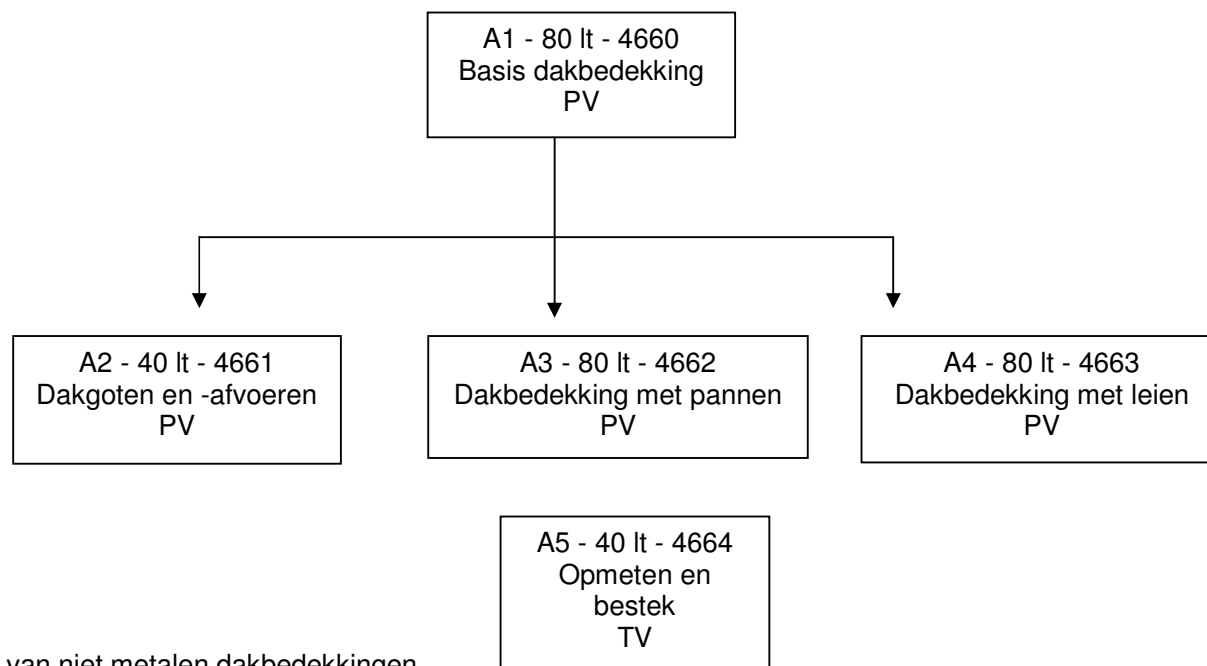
A1 - 80 lt - 4660
Basis dakbedekking
PV

A2 - 40 lt - 4661
Dakgoten en -afvoeren
PV

A3 - 80 lt - 4662
Dakbedekking met pannen
PV

A4 - 80 lt - 4663
Dakbedekking met leien
PV

A5 - 40 lt - 4664
Opmeten en bestek
TV

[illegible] van niet metalen dakbedekkingen